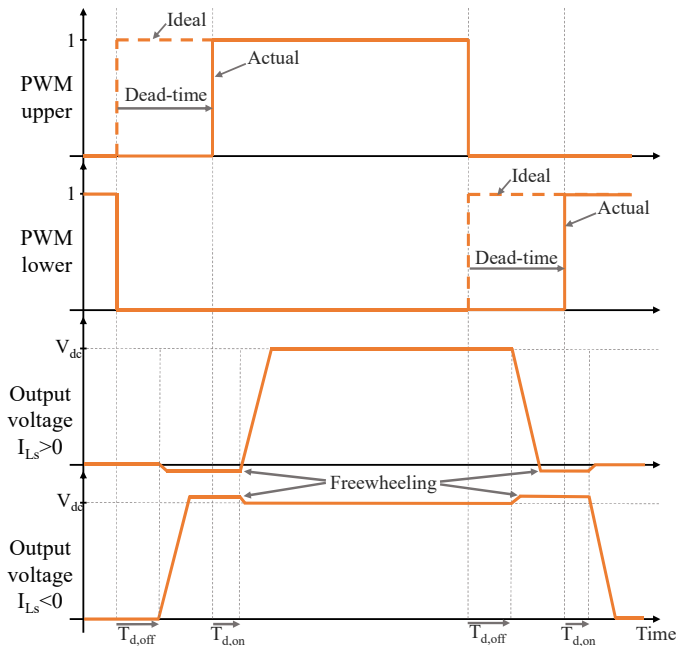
Ideal

1

Actual

PWM upper

Dead-time

1

Ideal

Actual

PWM lower

Dead-time

$V_{dc}$

Output voltage $I_{Ls}>0$

Freewheeling

$V_{dc}$

Output voltage $I_{Ls}<0$

$T_{d,off}$ $T_{d,on}$ $T_{d,off}$ $T_{d,on}$ Time